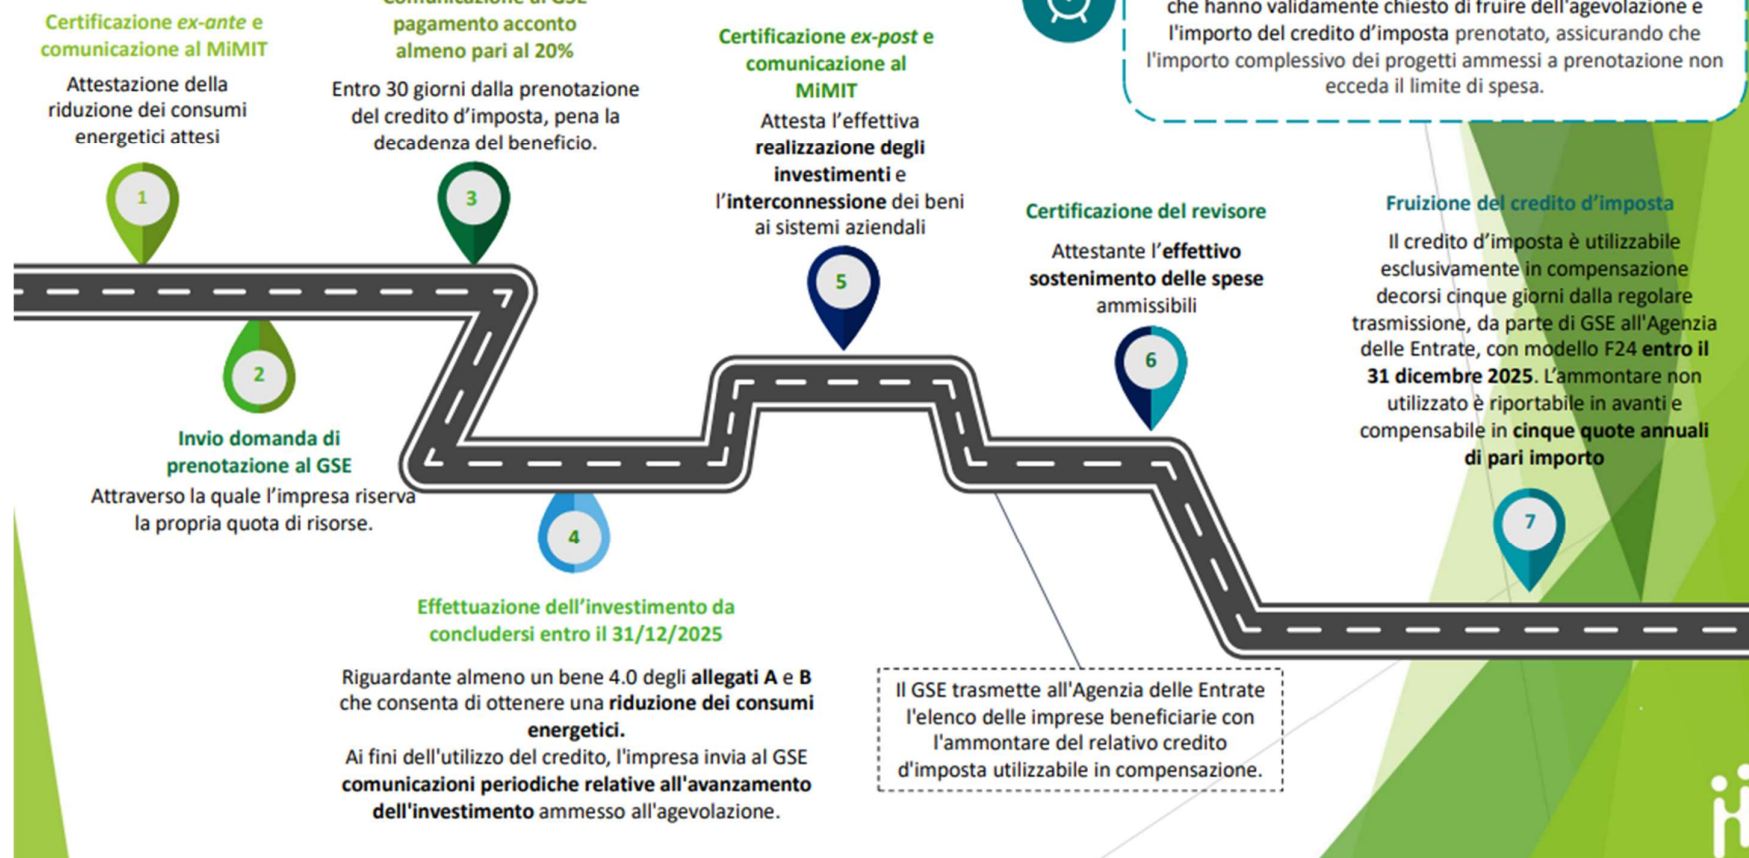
Certificazione *ex-ante* e comunicazione al MiMIT

Attestazione della riduzione dei consumi energetici attesi

1

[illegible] al GSE pagamento acconto almeno pari al 20%

Entro 30 giorni dalla prenotazione del credito d'imposta, pena la decadenza del beneficio.

3

Certificazione *ex-post* e comunicazione al MiMIT

Attesta l'effettiva **realizzazione degli investimenti** e l'**interconnessione** dei beni ai sistemi aziendali

5

che hanno validamente chiesto di fruire dell'agevolazione e l'importo del credito d'imposta prenotato, assicurando che l'importo complessivo dei progetti ammessi a prenotazione non ecceda il limite di spesa.

Certificazione del revisore

Attestante l'**effettivo sostenimento delle spese** ammissibili

6

Fruizione del credito d'imposta

Il credito d'imposta è utilizzabile esclusivamente in compensazione decorsi cinque giorni dalla regolare trasmissione, da parte di GSE all'Agenzia delle Entrate, con modello F24 **entro il 31 dicembre 2025**. L'ammontare non utilizzato è riportabile in avanti e compensabile in **cinque quote annuali di pari importo**

7

2

Invio domanda di prenotazione al GSE

Attraverso la quale l'impresa riserva la propria quota di risorse.

4

Effettuazione dell'investimento da concludersi entro il 31/12/2025

Riguardante almeno un bene 4.0 degli **allegati A** e **B** che consenta di ottenere una **riduzione dei consumi energetici.**
Ai fini dell'utilizzo del credito, l'impresa invia al GSE **comunicazioni periodiche relative all'avanzamento dell'investimento** ammesso all'agevolazione.

Il GSE trasmette all'Agenzia delle Entrate l'elenco delle imprese beneficiarie con l'ammontare del relativo credito d'imposta utilizzabile in compensazione.